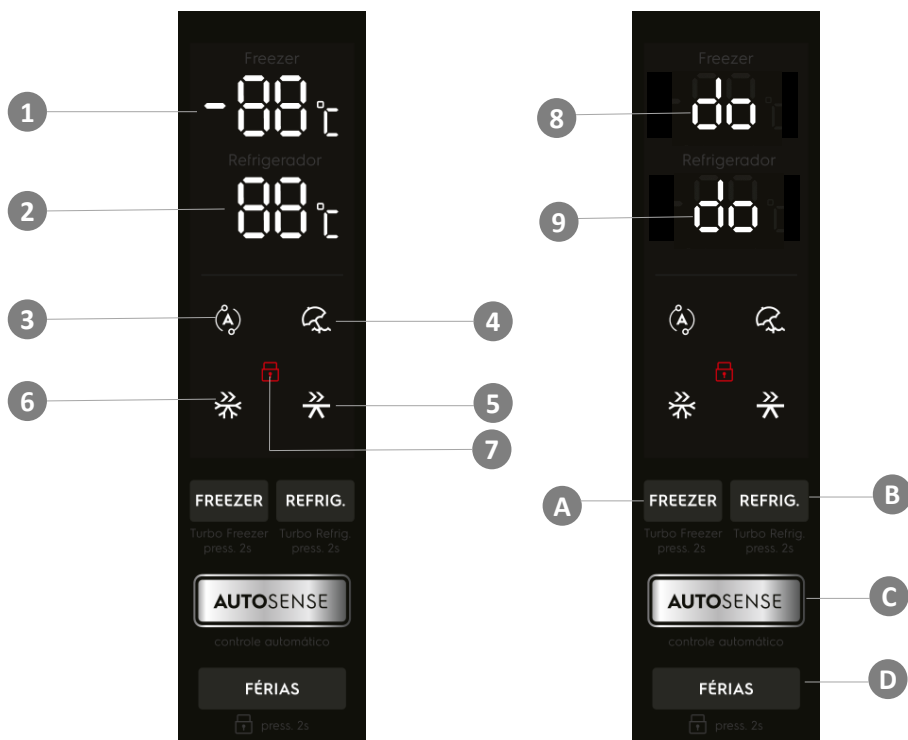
Freezer
1
-88°C
Refrigerador
2
88°C
3
4
6
5
7
FREEZER
REFRIG.
Turbo Freezer press. 2s
Turbo Refrig. press. 2s
AUTOSENSE
controle automático
FÉRIAS
press. 2s

Freezer
8
do
Refrigerador
9
do
A
FREEZER
REFRIG.
B
Turbo Freezer press. 2s
Turbo Refrig. press. 2s
AUTOSENSE
C
controle automático
FÉRIAS
D
press. 2s